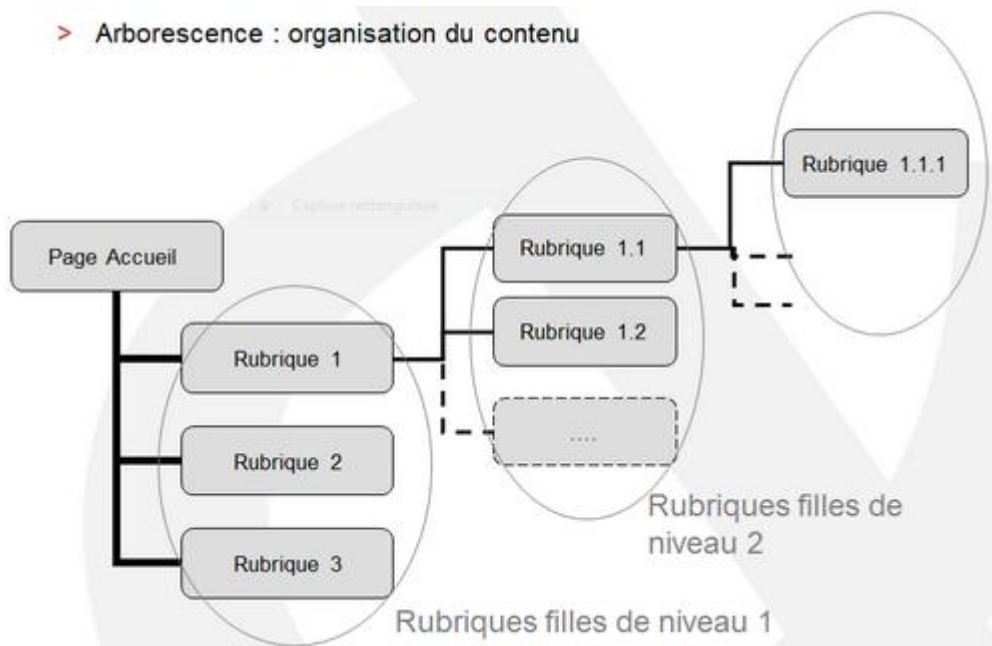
> Arborescence : organisation du contenu

Rubrique 1.1.1

Capture rectangulaire

Page Accueil

Rubrique 1.1

Rubrique 1.2

Rubrique 1

....

Rubrique 2

Rubriques filles de niveau 2

Rubrique 3

Rubriques filles de niveau 1